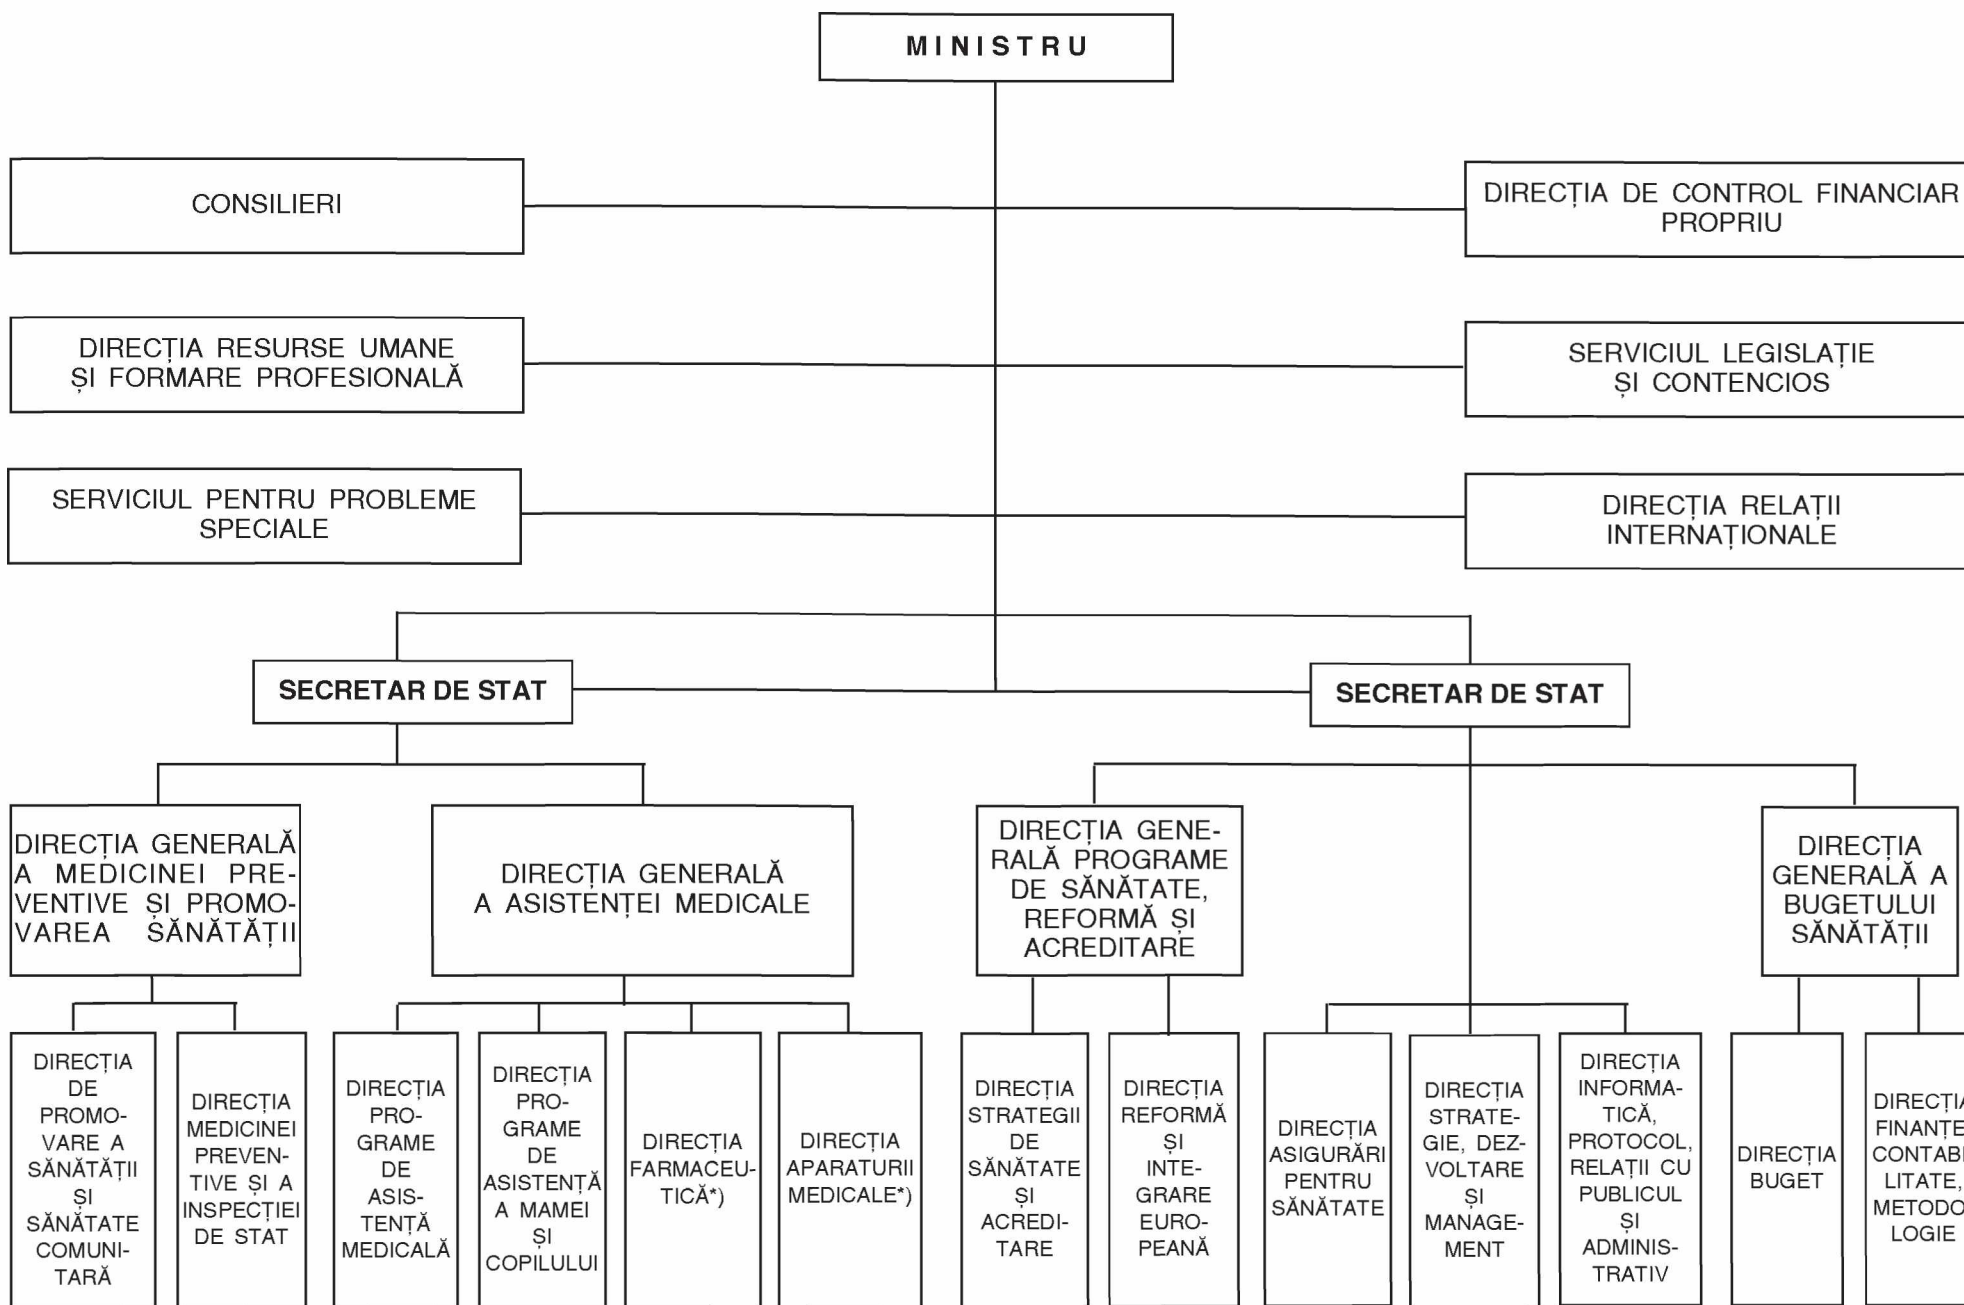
MINISTRU

CONSILIERI

DIRECȚIA DE CONTROL FINANCIAR PROPRIU

DIRECȚIA RESURSE UMANE ȘI FORMARE PROFESIONALĂ

SERVICIUL LEGISLAȚIE ȘI CONTENCIOS

SERVICIUL PENTRU PROBLEME SPECIALE

DIRECȚIA RELAȚII INTERNAȚIONALE

SECRETAR DE STAT

SECRETAR DE STAT

DIRECȚIA GENERALĂ A MEDICINEI PREVENTIVE ȘI PROMOVAREA SĂNĂTĂȚII

DIRECȚIA GENERALĂ A ASISTENȚEI MEDICALE

DIRECȚIA GENERALĂ PROGRAME DE SĂNĂTATE, REFORMĂ ȘI ACREDITARE

DIRECȚIA GENERALĂ A BUGETULUI SĂNĂTĂȚII

DIRECȚIA DE PROMOVARE A SĂNĂTĂȚII ȘI SĂNĂTATE COMUNITARĂ

DIRECȚIA MEDICINEI PREVENTIVE ȘI A INSPECȚIEI DE STAT

DIRECȚIA PROGRAME DE ASISTENȚĂ MEDICALĂ

DIRECȚIA PROGRAME DE ASISTENȚĂ A MAMEI ȘI COPILULUI

DIRECȚIA FARMACEUTICĂ*)

DIRECȚIA APARATURII MEDICALE*)

DIRECȚIA STRATEGII DE SĂNĂTATE ȘI ACREDITARE

DIRECȚIA REFORMĂ ȘI INTEGRARE EUROPEANĂ

DIRECȚIA ASIGURĂRI PENTRU SĂNĂTATE

DIRECȚIA STRATEGIE, DEZVOLTARE ȘI MANAGEMENT

DIRECȚIA INFORMATICĂ, PROTOCOL, RELAȚII CU PUBLICUL ȘI ADMINISTRATIV

DIRECȚIA BUGET

DIRECȚI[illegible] FINANȚE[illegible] CONTABI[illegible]LITATE, METODO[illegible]LOGIE